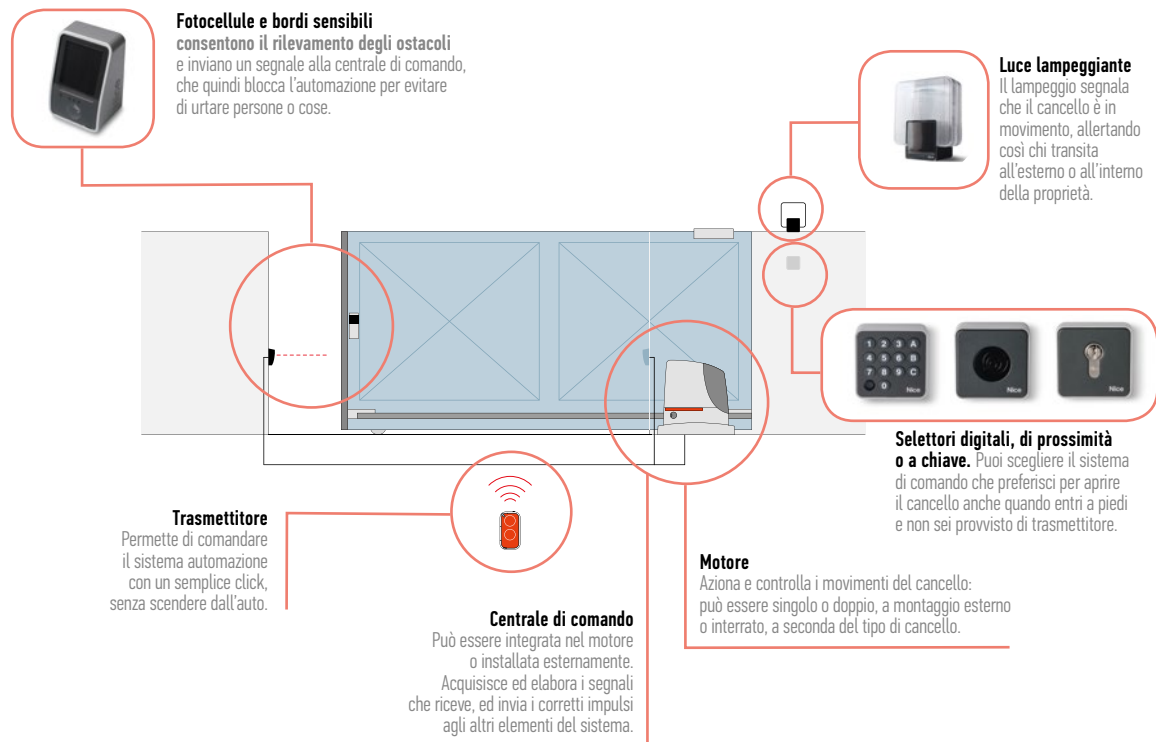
**Fotocellule e bordi sensibili**
**consentono il rilevamento degli ostacoli** e inviano un segnale alla centrale di comando, che quindi blocca l'automazione per evitare di urtare persone o cose.

**Luce lampeggiante**
Il lampeggio segnala che il cancello è in movimento, allertando così chi transita all'esterno o all'interno della proprietà.

1 2 3 A
4 5 6 B
7 8 9 C
0
Nice

Nice

Nice

**Selettori digitali, di prossimità o a chiave.** Puoi scegliere il sistema di comando che preferisci per aprire il cancello anche quando entri a piedi e non sei provvisto di trasmettitore.

**Trasmettitore**
Permette di comandare il sistema automazione con un semplice click, senza scendere dall'auto.

**Motore**
Aziona e controlla i movimenti del cancello: può essere singolo o doppio, a montaggio esterno o interrato, a seconda del tipo di cancello.

**Centrale di comando**
Può essere integrata nel motore o installata esternamente. Acquisisce ed elabora i segnali che riceve, ed invia i corretti impulsi agli altri elementi del sistema.